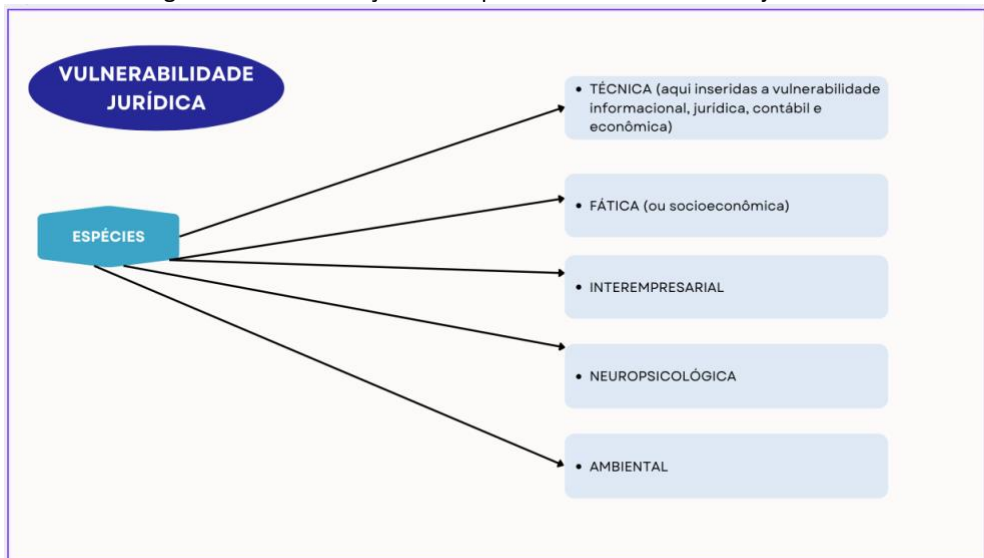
VULNERABILIDADE JURÍDICA

ESPÉCIES

• TÉCNICA (aqui inseridas a vulnerabilidade informacional, jurídica, contábil e econômica)

• FÁTICA (ou socioeconômica)

• INTEREMPRESARIAL

• NEUROPSICOLÓGICA

• AMBIENTAL